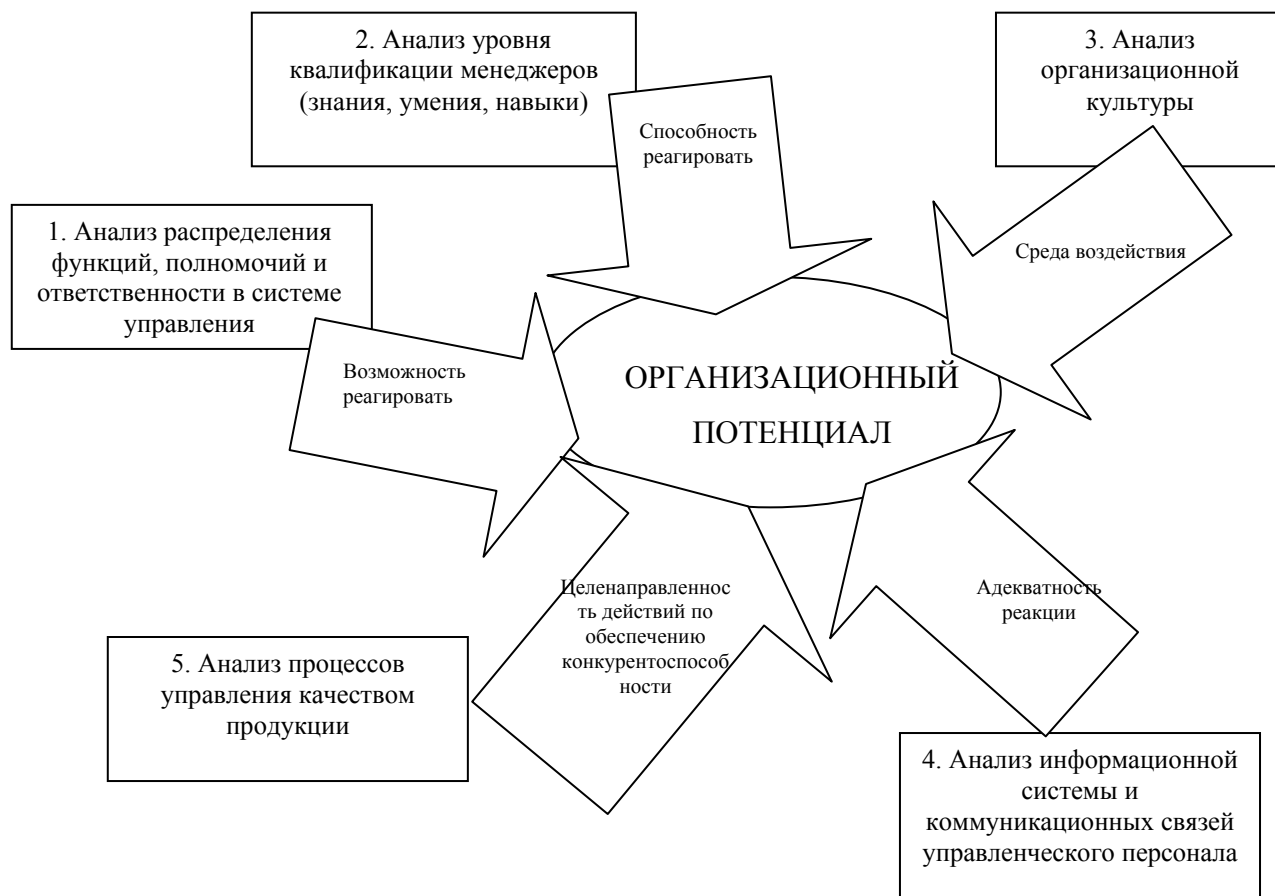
2. Анализ уровня квалификации менеджеров (знания, умения, навыки)

3. Анализ организационной культуры

Способность реагировать

1. Анализ распределения функций, полномочий и ответственности в системе управления

Среда воздействия

Возможность реагировать

ОРГАНИЗАЦИОННЫЙ ПОТЕНЦИАЛ

Целенаправленность действий по обеспечению конкурентоспособности

Адекватность реакции

5. Анализ процессов управления качеством продукции

4. Анализ информационной системы и коммуникационных связей управленческого персонала